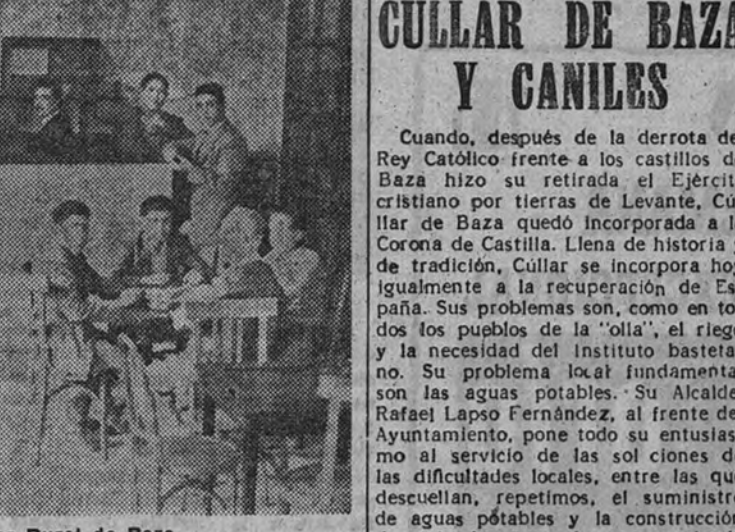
CULLAR DE BAZA
Y CANILES

Cuando, después de la derrota de Rey Católico frente a los castillos d Baza hizo su retirada el Ejércit cristiano por tierras de Levante, Cú llar de Baza quedó incorporada a l Corona de Castilla. Llena de historia de tradición, Cúllar se incorpora hoy igualmente a la recuperación de España. Sus problemas son, como en todos los pueblos de la "olla", el riego y la necesidad del Instituto bastetano. Su problema local fundamenta son las aguas potables. Su Alcalde Rafael Lapso Fernández, al frente de Ayuntamiento, pone todo su entusiasmo al servicio de las sol ciones d las dificultades locales, entre las qu descuellan, repetimos, el suministr de aguas potables y la construcción

Rural de Baza